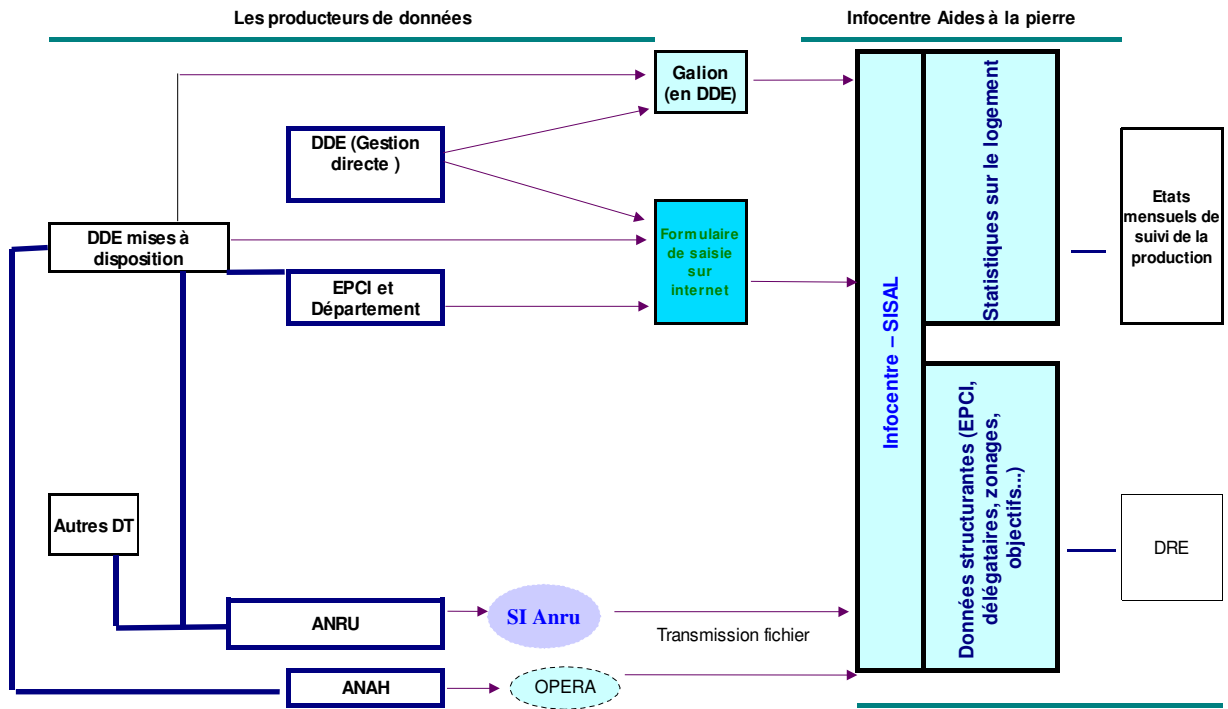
Les producteurs de données

Infocentre Aides à la pierre

Galion (en DDE)

DDE (Gestion directe )

DDE mises à disposition

Formulaire de saisie sur internet

EPCI et Département

Infocentre – SISAL

Statistiques sur le logement

Etats mensuels de suivi de la production

Données structurantes (EPCI, délégataires, zonages, objectifs...)

Autres DT

DRE

ANRU

SI Anru

Transmission fichier

ANAH

OPERA